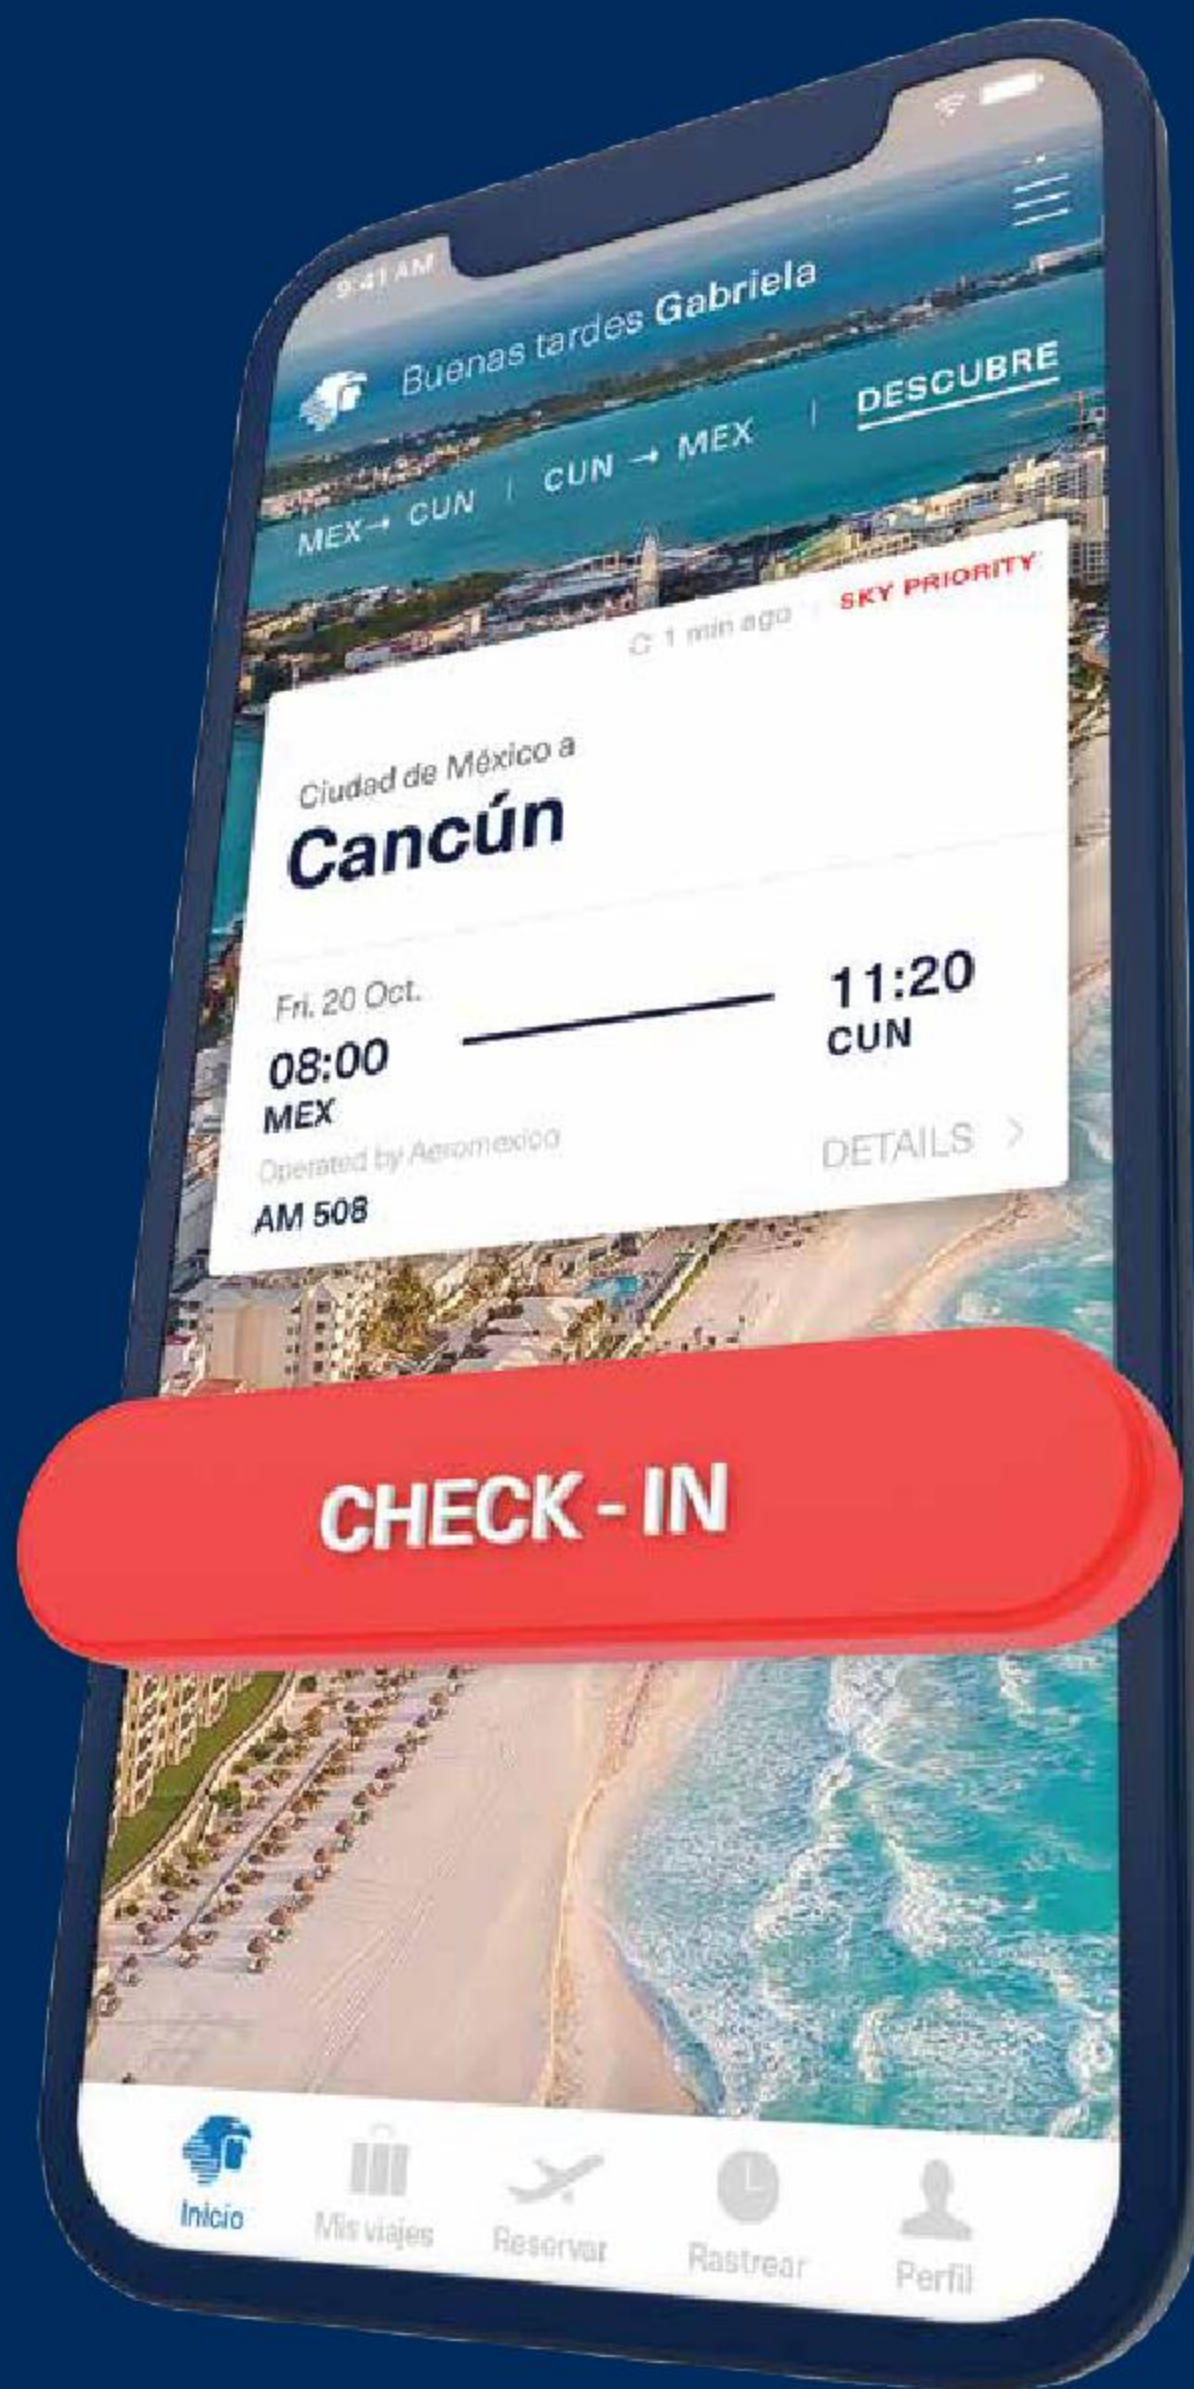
9:41 AM

Buenas tardes Gabriela

MEX → CUN | CUN → MEX | DESCUBRE

1 min ago | SKY PRIORITY

Ciudad de México a
Cancún

Fri. 20 Oct.
08:00
MEX

11:20
CUN

Operated by Aeromexico
AM 508

DETAILS >

CHECK - IN

Inicio
Mis viajes
Reservar
Rastrear
Perfil